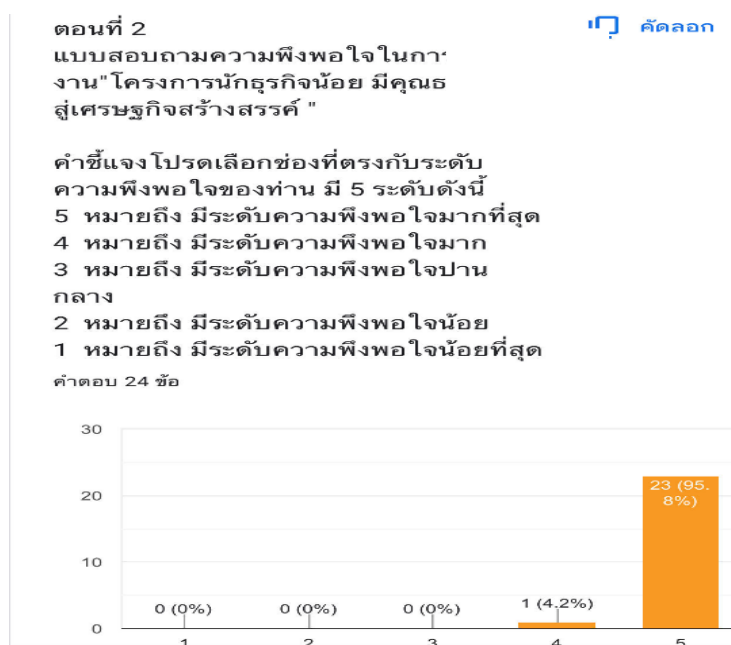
ตอนที่ 2
แบบสอบถามความพึงพอใจในกา'
งาน"โครงการนักธุรกิจน้อย มีคุณธ
สู่เศรษฐกิจสร้างสรรค์ "

คัดลอก

คำชี้แจงโปรดเลือกช่องที่ตรงกับระดับความพึงพอใจของท่าน มี 5 ระดับดังนี้
5 หมายถึง มีระดับความพึงพอใจมากที่สุด
4 หมายถึง มีระดับความพึงพอใจมาก
3 หมายถึง มีระดับความพึงพอใจปานกลาง
2 หมายถึง มีระดับความพึงพอใจน้อย
1 หมายถึง มีระดับความพึงพอใจน้อยที่สุด
คำตอบ 24 ข้อ

30
20
10
0
0 (0%)
0 (0%)
0 (0%)
1 (4.2%)
23 (95.8%)
1
2
3
4
5